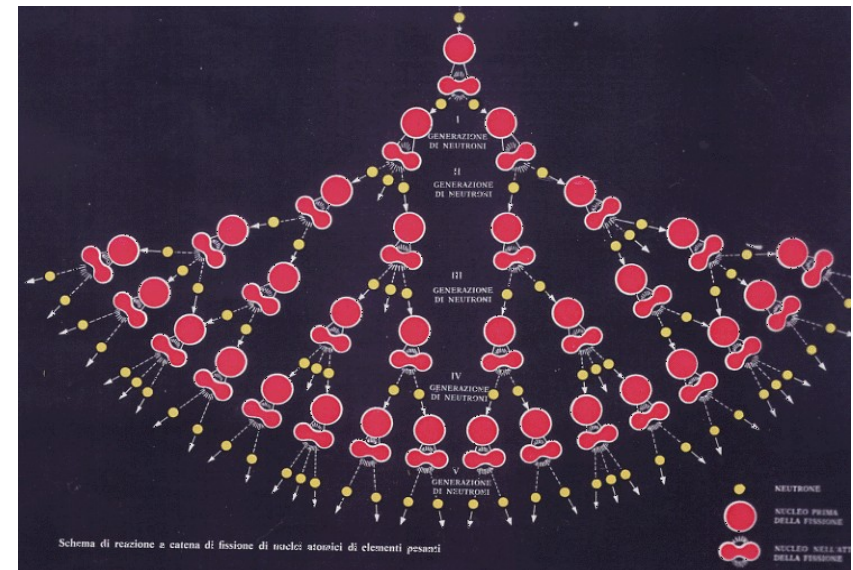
I
GENERAZIONE
DI NEUTRONI

II
GENERAZIONE
DI NEUTRONI

III
GENERAZIONE
DI NEUTRONI

IV
GENERAZIONE
DI NEUTRONI

V
GENERAZIONE
DI NEUTRONI

NEUTRONE

NUCLEO PRIMA
DELLA FISSIONE

NUCLEO NELL'ATTO
DELLA FISSIONE

Schema di reazione a catena di fissione di nuclei atomici di elementi pesanti